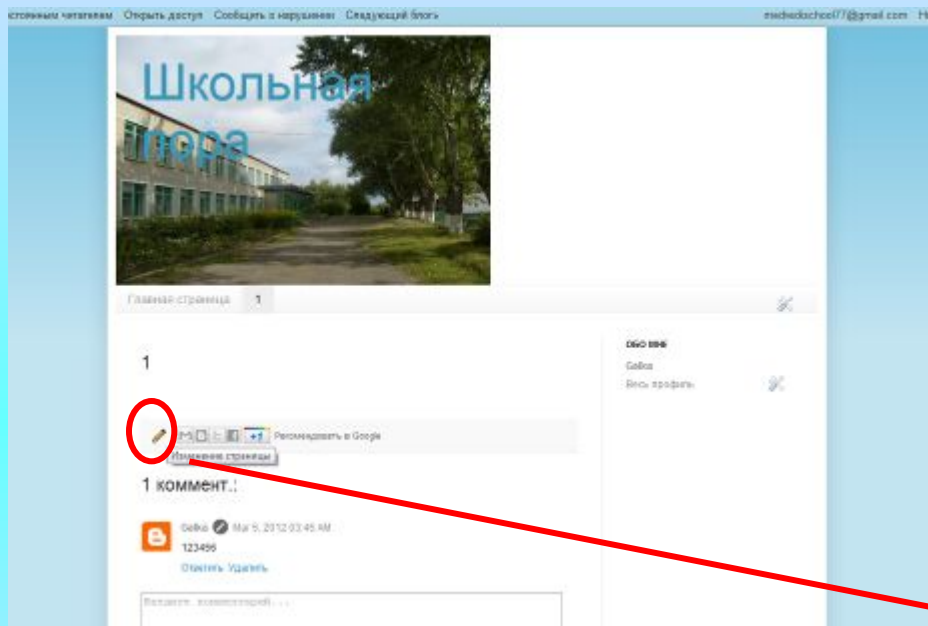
стоянным читателем Открыть доступ Сообщить о нарушении Следующий блог»

medvedschool77@gmail.com H

Школьная пора

Главная страница 1

1

+1 Рекомендовать в Google

Изменение страницы

1 коммент.:

Geliko Mar 5, 2012 03:45 AM

123456

Ответить Удалить

Введите комментарий...

Обо мне

Geliko

Весь профиль